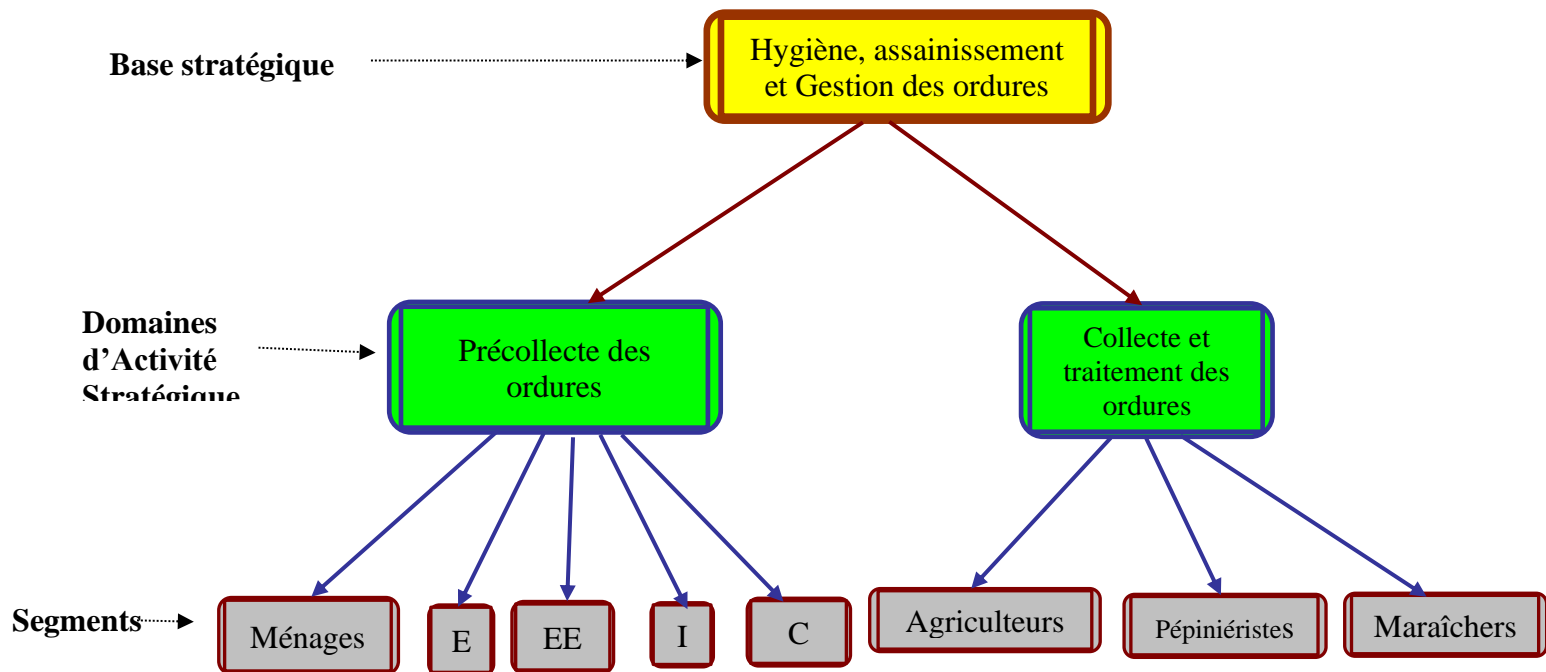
Base stratégique

Hygiène, assainissement et Gestion des ordures

Domaines d'Activité Stratégique

Précollecte des ordures

Collecte et traitement des ordures

Segments

Ménages

E

EE

I

C

Agriculteurs

Pépiniéristes

Maraîchers